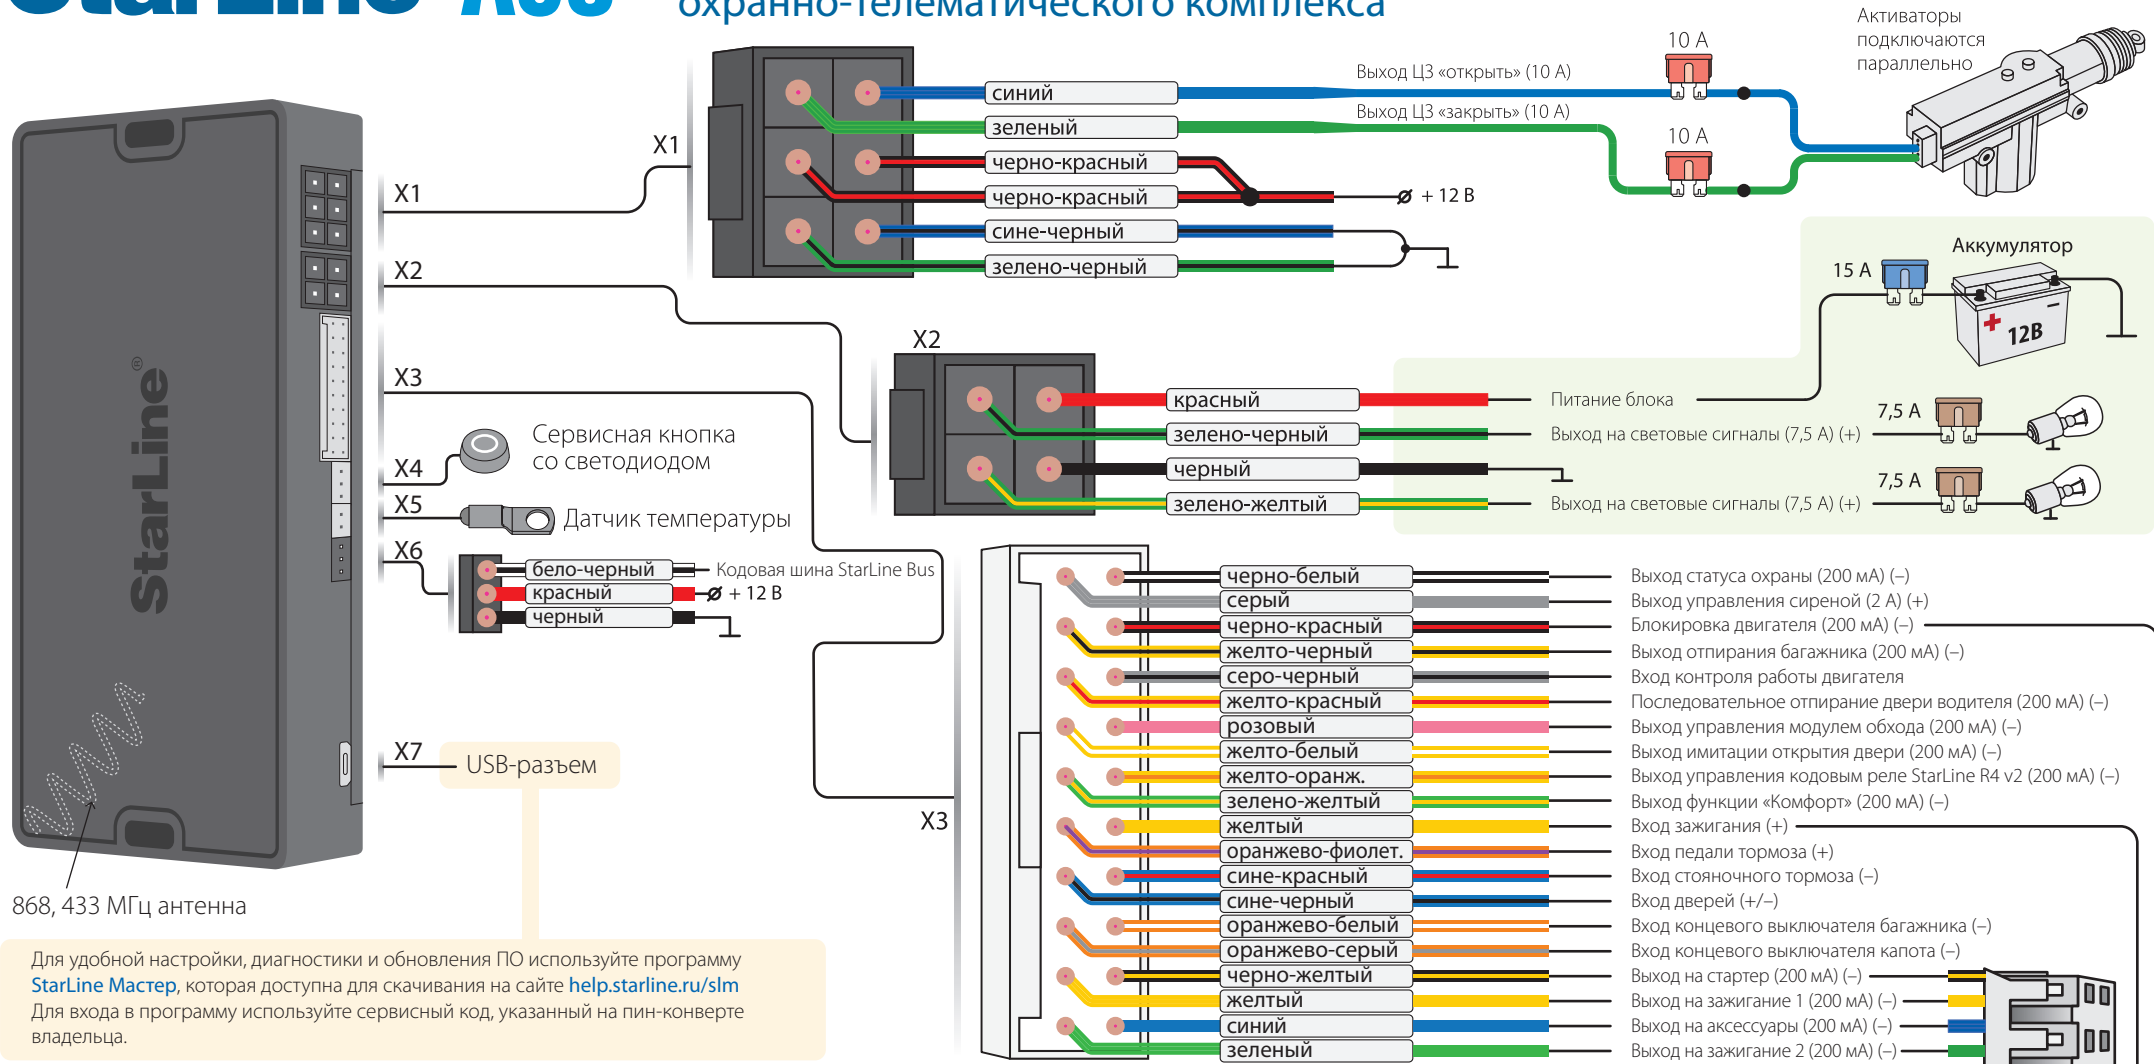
охранно-телематического комплекса

Активаторы подключаются параллельно

10 А
Выход ЦЗ «открыть» (10 А)
Выход ЦЗ «закрыть» (10 А)
10 А

X1
синий
зеленый
черно-красный
черно-красный
+ 12 В
сине-черный
зелено-черный

X1
X2
X3
X4
X5
X6
X7

StarLine®

Аккумулятор
15 А
12В

X2
красный
Питание блока
зелено-черный
7,5 А
Выход на световые сигналы (7,5 А) (+)
черный
7,5 А
зелено-желтый
Выход на световые сигналы (7,5 А) (+)

Сервисная кнопка со светодиодом
Датчик температуры

бело-черный
Кодовая шина StarLine Bus
красный
+ 12 В
черный

USB-разъем

868, 433 МГц антенна

X3

черно-белый
Выход статуса охраны (200 мА) (–)
серый
Выход управления сиреной (2 А) (+)
черно-красный
Блокировка двигателя (200 мА) (–)
желто-черный
Выход отпирания багажника (200 мА) (–)
серо-черный
Вход контроля работы двигателя
желто-красный
Последовательное отпирание двери водителя (200 мА) (–)
розовый
Выход управления модулем обхода (200 мА) (–)
желто-белый
Выход имитации открытия двери (200 мА) (–)
желто-оранж.
Выход управления кодовым реле StarLine R4 v2 (200 мА) (–)
зелено-желтый
Выход функции «Комфорт» (200 мА) (–)
желтый
Вход зажигания (+)
оранжево-фиолет.
Вход педали тормоза (+)
сине-красный
Вход стояночного тормоза (–)
сине-черный
Вход дверей (+/–)
оранжево-белый
Вход концевого выключателя багажника (–)
оранжево-серый
Вход концевого выключателя капота (–)
черно-желтый
Выход на стартер (200 мА) (–)
желтый
Выход на зажигание 1 (200 мА) (–)
синий
Выход на аксессуары (200 мА) (–)
зеленый
Выход на зажигание 2 (200 мА) (–)

Для удобной настройки, диагностики и обновления ПО используйте программу StarLine Мастер, которая доступна для скачивания на сайте help.starline.ru/slm
Для входа в программу используйте сервисный код, указанный на пин-конверте владельца.